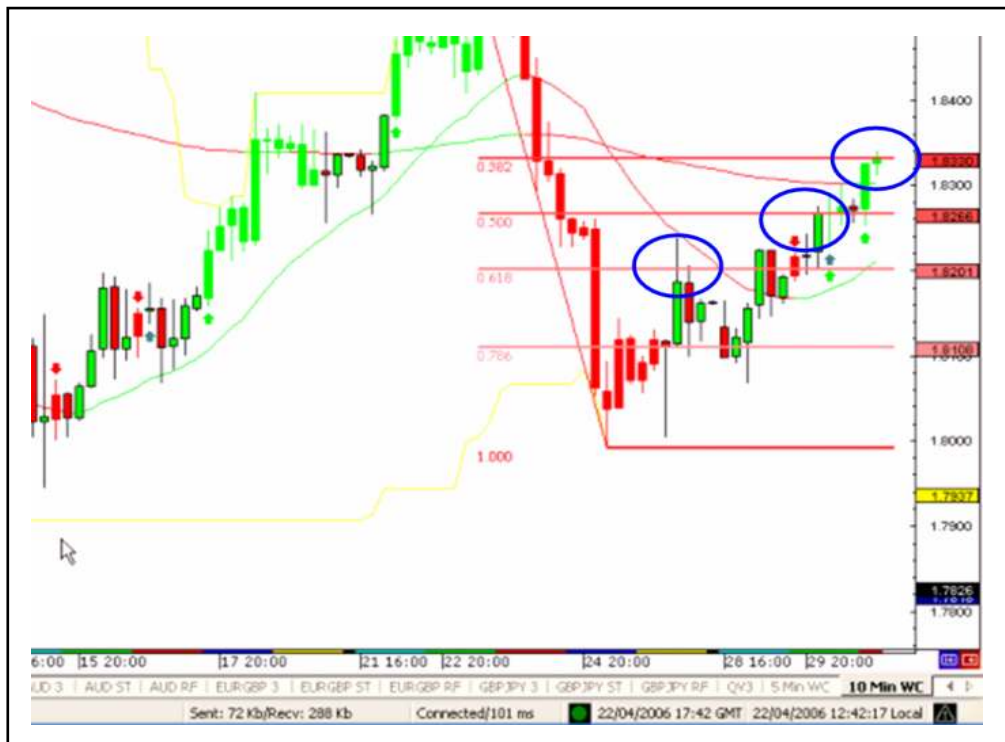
1.8400
1.8320
0.382
1.8300
0.500
1.8266
0.618
1.8201
0.786
1.8108
1.8000
1.000
1.7937
1.7900
1.7826
1.7800

6:00 15 20:00 17 20:00 21 16:00 22 20:00 24 20:00 28 16:00 29 20:00

UD 3 | AUD ST | AUD RF | EURGBP 3 | EURGBP ST | EURGBP RF | GBPJPY 3 | GBPJPY ST | GBPJPY RF | QY3 | 5 Min WC | 10 Min WC

Sent: 72 Kb/Recv: 288 Kb | Connected/101 ms | 22/04/2006 17:42 GMT | 22/04/2006 12:42:17 Local